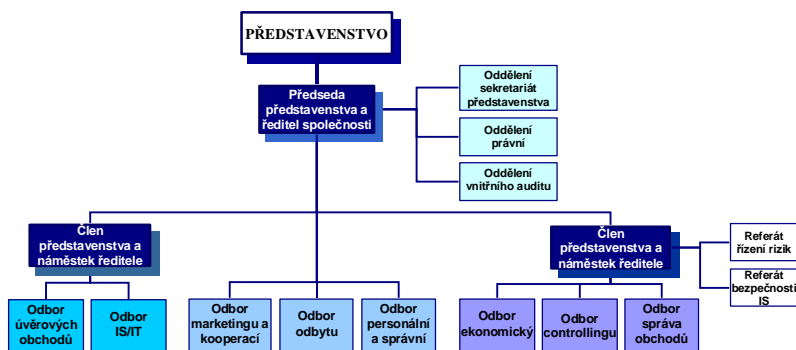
PŘEDSTAVENSTVO

Předseda představenstva a ředitel společnosti

Oddělení sekretariát představenstva

Oddělení právní

Oddělení vnitřního auditu

Člen představenstva a náměstek ředitele

Člen představenstva a náměstek ředitele

Referát řízení rizik

Referát bezpečnosti IS

Odbor úvěrových obchodů

Odbor IS/IT

Odbor marketingu a kooperací

Odbor odbytu

Odbor personální a správní

Odbor ekonomický

Odbor controllingu

Odbor správa obchodů